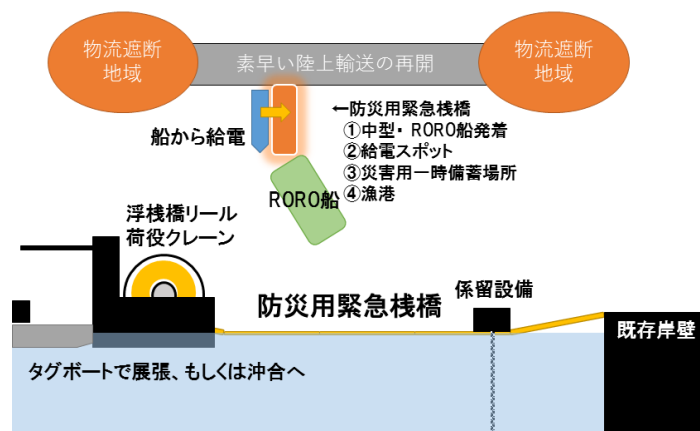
物流遮断地域

素早い陸上輸送の再開

物流遮断地域

船から給電

←防災用緊急桟橋
①中型・RORO船発着
②給電スポット
③災害用一時備蓄場所
④漁港

RORO船

浮桟橋リール荷役クレーン

防災用緊急桟橋

係留設備

既存岸壁

タグボートで展張、もしくは沖合へ